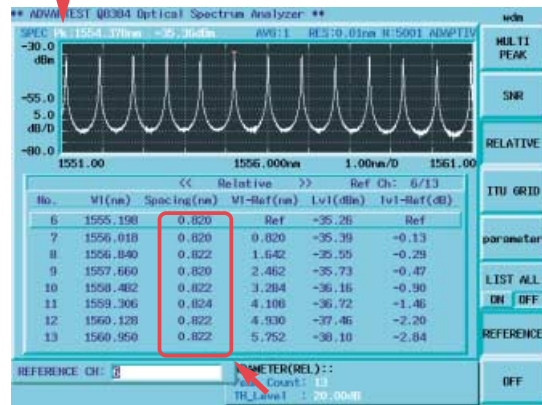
** ADVANTEST Q8384 Optical Spectrum Analyzer **

SPEC Pk:1554.370nm -35.36dBm AVG:1 RES:0.01nm N:5001 ADAPTIV

-30.0 dBm

-55.0

5.0 dB/D

-80.0

1551.00 1556.000nm 1.00nm/D 1561.00

<< Relative >> Ref Ch: 6/13

| No. | Wl(nm) | Spacing(nm) | Wl-Ref(nm) | Lvl(dBm) | lvl-Ref(dB) |
|---|---|---|---|---|---|
| 6 | 1555.198 | 0.820 | Ref | -35.26 | Ref |
| 7 | 1556.018 | 0.820 | 0.820 | -35.39 | -0.13 |
| 8 | 1556.840 | 0.822 | 1.642 | -35.55 | -0.29 |
| 9 | 1557.660 | 0.820 | 2.462 | -35.73 | -0.47 |
| 10 | 1558.482 | 0.822 | 3.284 | -36.16 | -0.90 |
| 11 | 1559.306 | 0.824 | 4.106 | -36.72 | -1.46 |
| 12 | 1560.128 | 0.822 | 4.930 | -37.46 | -2.20 |
| 13 | 1560.950 | 0.822 | 5.752 | -38.10 | -2.84 |

REFERENCE CH: 3

PARAMETER(REL)::
Peak Count: 13
TH_Level : 20.00dB

wdm

MULTI PEAK

SNR

RELATIVE

ITU GRID

parameter

LIST ALL
ON OFF

REFERENCE

OFF